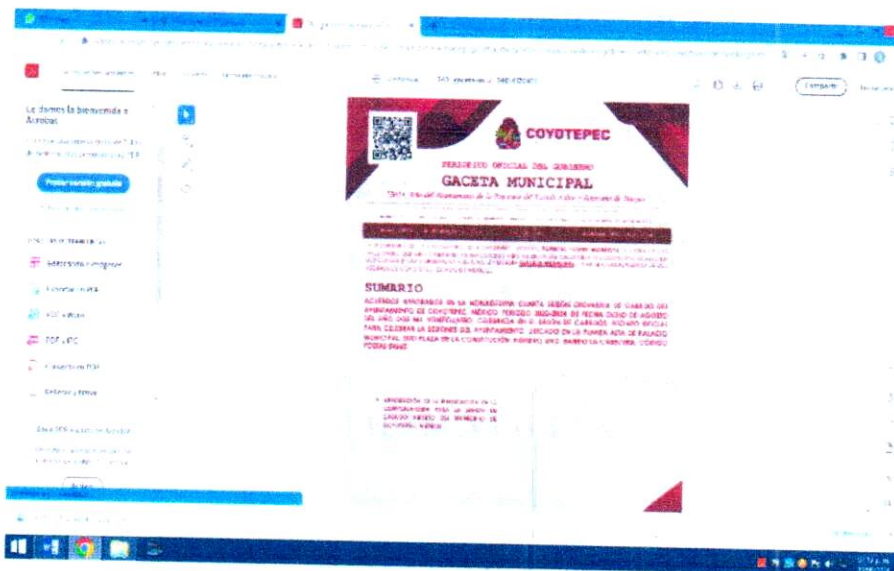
Le damos la bienvenida a Acrobat

Probar versión gratuita

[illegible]

Editar texto e imágenes

Exportar un PDF

PDF a Word

PDF a JPG

Convertir en PDF

Rellenar y firmar

Compartir

COYOTEPEC

PERIODICO OFICIAL DEL GOBIERNO

GACETA MUNICIPAL

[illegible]

SUMARIO

ACUERDOS APROBADOS EN LA NONAGÉSIMA CUARTA SESIÓN ORDINARIA DE CABILDO DEL AYUNTAMIENTO DE COYOTEPEC, MÉXICO, PERIODO 2022-2024 DE FECHA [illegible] DE AGOSTO DEL AÑO DOS MIL VEINTICUATRO, CELEBRADA EN EL SALÓN DE CABILDOS, RECINTO OFICIAL PARA CELEBRAR LAS SESIONES DEL AYUNTAMIENTO, UBICADO EN LA PLANTA ALTA DE PALACIO MUNICIPAL, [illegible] PLAZA DE LA CONSTITUCIÓN NÚMERO UNO, BARRIO LA CABECERA, CÓDIGO POSTAL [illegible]

• APROBACIÓN DE LA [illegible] DE LA CONVOCATORIA PARA LA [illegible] DEL CARGO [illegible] DEL MUNICIPIO DE COYOTEPEC, MÉXICO.